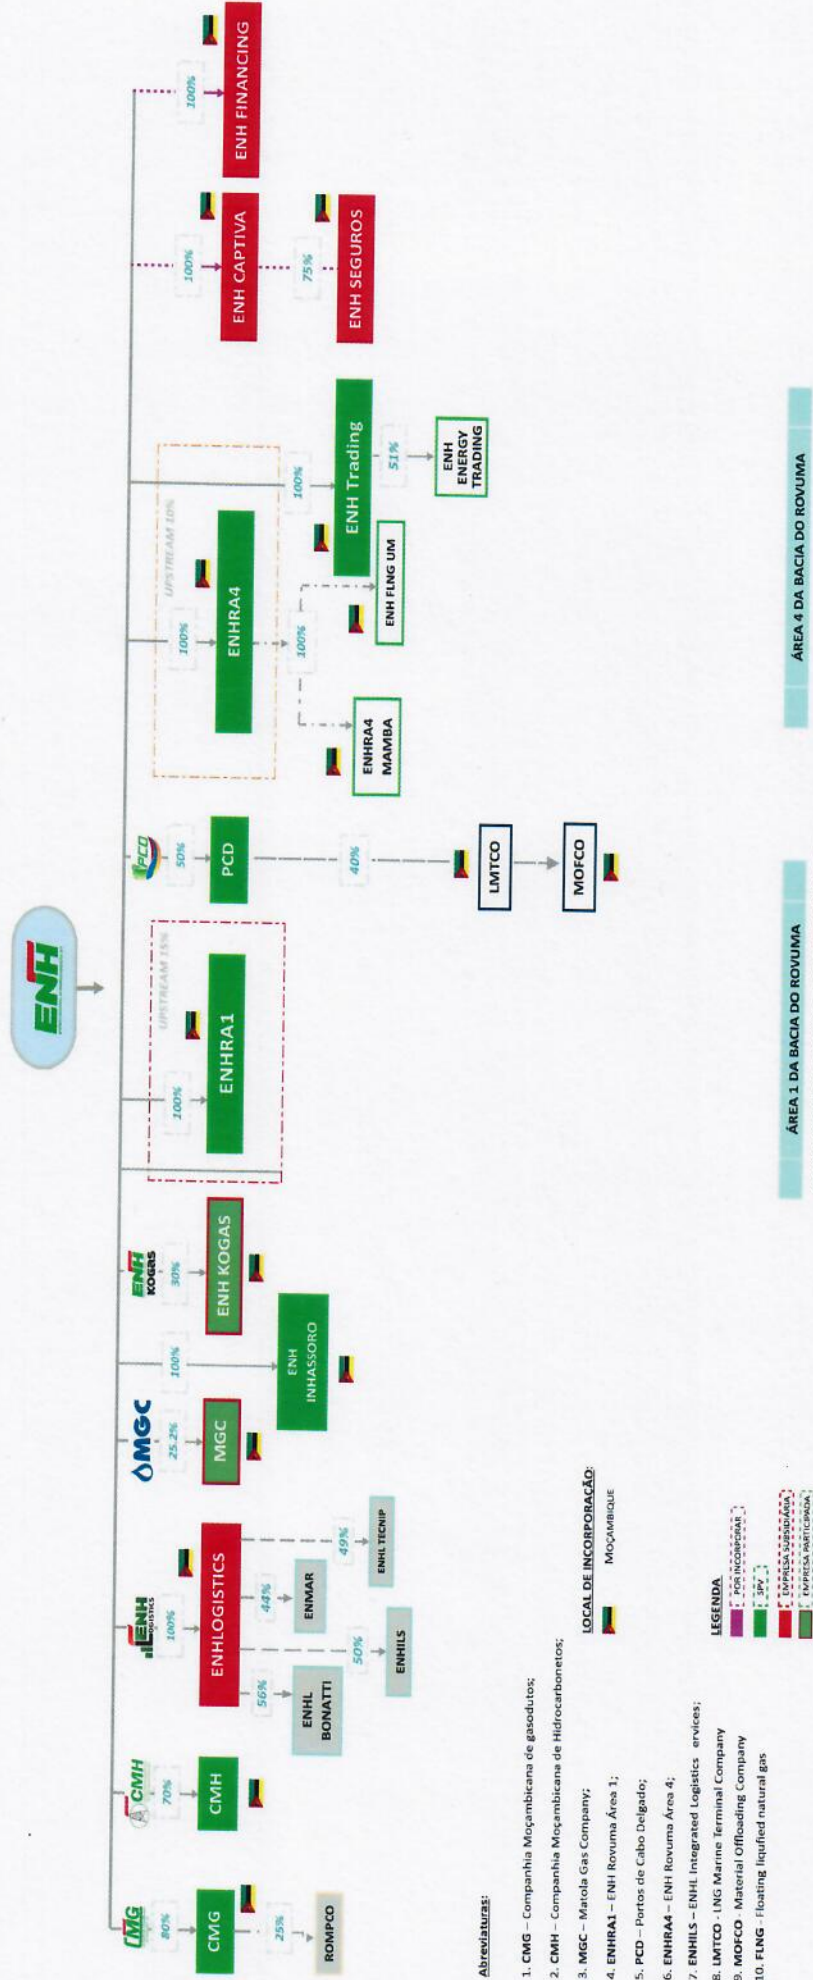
ENH

CMG
80%
CMG
25%
ROMPCO

CMH
70%
CMH

ENH LOGISTICS
100%
ENHLOGISTICS
56%
ENHL BONATTI
50%
ENHILS
44%
ENMAR
49%
ENHL TECNIP

MGC
25.2%
MGC

100%
ENH INHASSORO

ENH KOGAS
30%
ENH KOGAS

UPSTREAM 15%
100%
ENHRA1

PCD
50%
PCD
40%
LMTCO
MOFCO

UPSTREAM 10%
100%
ENHRA4
100%
ENHRA4 MAMBA
ENH FLNG UM

100%
ENH Trading
51%
ENH ENERGY TRADING

100%
ENH CAPTIVA
75%
ENH SEGUROS

100%
ENH FINANCING

ÁREA 1 DA BACIA DO ROVUMA

ÁREA 4 DA BACIA DO ROVUMA

Abreviaturas:

1. CMG – Companhia Moçambicana de gasodutos;
2. CMH – Companhia Moçambicana de Hidrocarbonetos;
3. MGC – Matola Gas Company;
4. ENHRA1 – ENH Rovuma Área 1;
5. PCD – Portos de Cabo Delgado;
6. ENHRA4 – ENH Rovuma Área 4;
7. ENHILS – ENHL Integrated Logistics ervices;
8. LMTCO - LNG Marine Terminal Company
9. MOFCO - Material Offloading Company
10. FLNG - Floating liquified natural gas

LOCAL DE INCORPORAÇÃO:
MOÇAMBIQUE

LEGENDA
POR INCORPORAR
SPV
EMPRESA SUBSIDIÁRIA
EMPRESA PARTICIPADA